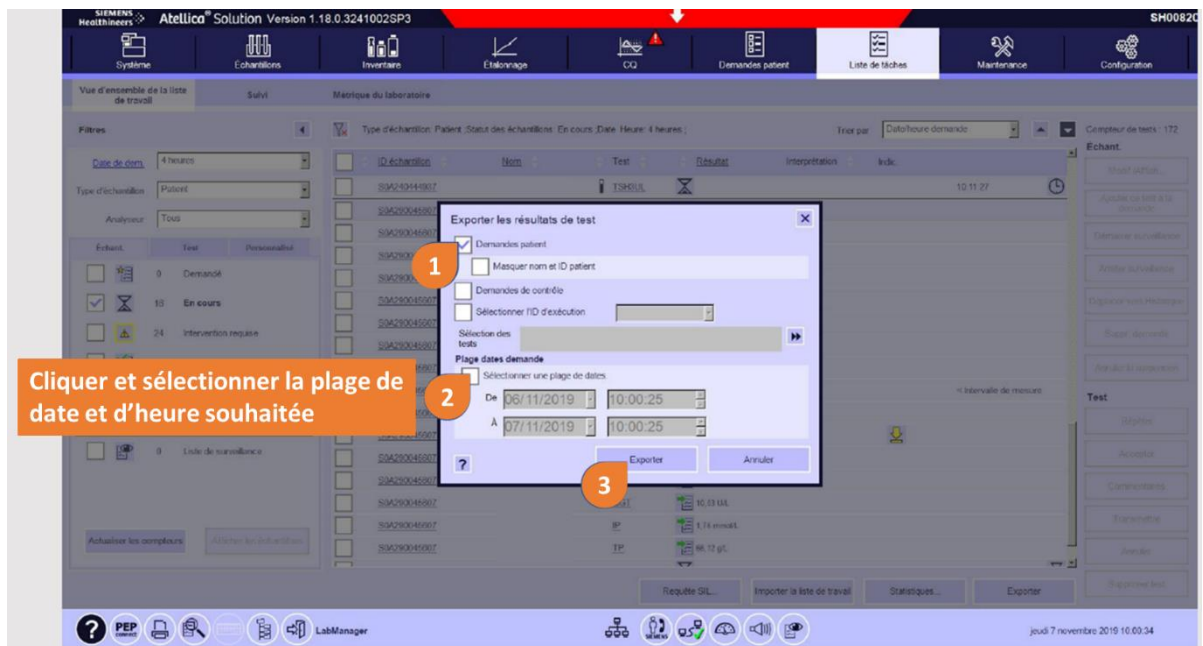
SIEMENS Healthineers Atellica® Solution Version 1.18.0.3241002SP3

SH0082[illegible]

Système | Échantillons | Inventaire | Étalonnage | CQ | Demandes patient | Liste de tâches | Maintenance | Configuration

Vue d'ensemble de la liste de travail | Suivi | Matrique du laboratoire

Filtres

Type d'échantillon: Patient ;Statut des échantillons: En cours ;Date Heure: 4 heures ;

Trier par Date/heure demande

Compteur de tests : 172

Date de dem. 4 heures

Type d'échantillon Patient

Analyseur Tous

Échant. | Test | Personnalisé

0 Demandé

18 En cours

24 Intervention requise

0 Liste de surveillance

Actualiser les compteurs | Afficher les échantillons

| ID échantillon | Nom | Test | Résultat | Interprétation | Indic. |
|---|---|---|---|---|---|
| S9A243444807 | | TSHBUL | | | 10:11:27 |
| S9A290046807 | | | 10,13 ... | | |
| S9A290046807 | | IP | 1,74 mmol/L | | |
| S9A290046807 | | TP | 66,12 g/L | | |

< Intervalle de mesure

Exporter les résultats de test

1 Demandes patient

Masquer nom et ID patient

Demandes de contrôle

Sélectionner l'ID d'exécution

Sélection des tests

Plage dates demande

Sélectionner une plage de dates

2 De 06/11/2019 10:00:25

À 07/11/2019 10:00:25

?

Exporter | Annuler

3

Cliquer et sélectionner la plage de date et d'heure souhaitée

Echant.

Test

Requête SIL... | Importer la liste de travail | Statistiques... | Exporter

LabManager

jeudi 7 novembre 2019 10:03:34